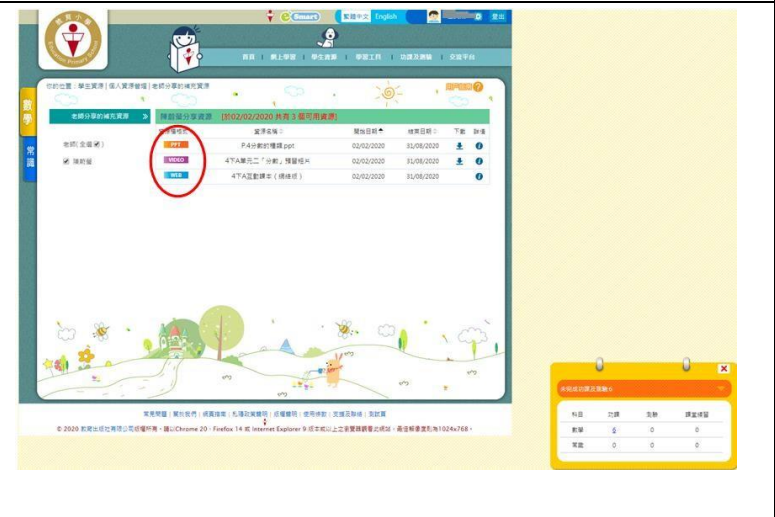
Smart 繁體中文 English 登出

首頁 | 網上學習 | 學生資源 | 學習工具 | 功課及測驗 | 交流平台

你的位置：學生資源 | 個人資源管理 | 老師分享的補充資源

使用說明

數學

常識

老師分享的補充資源

老師(全選)
陳敏瑩

陳敏瑩分享資源 [於02/02/2020 共有 3 個可用資源]

| 資源種類 | 資源名稱 | 開放日期 | 結束日期 | 下載 | 詳情 |
|---|---|---|---|---|---|
| PPT | P.4分數的種類.ppt | 02/02/2020 | 31/08/2020 | | |
| VIDEO | 4下A單元二「分數」預習短片 | 02/02/2020 | 31/08/2020 | | |
| WEB | 4下A互動課本（連結版） | 02/02/2020 | 31/08/2020 | | |

常見問題 | 關於我們 | 網頁指南 | 私隱政策聲明 | 版權聲明 | 使用條款 | 支援及聯絡 | 到訪頁

© 2020 教育出版社有限公司版權所有。請以Chrome 20、Firefox 14 或 Internet Explorer 9 或本或以上之瀏覽器瀏覽本網站，最佳解像度為1024x768。

未完成功課及測驗 0

| 科目 | 功課 | 測驗 | 課堂練習 |
|---|---|---|---|
| 數學 | 0 | 0 | 0 |
| 常識 | 0 | 0 | 0 |